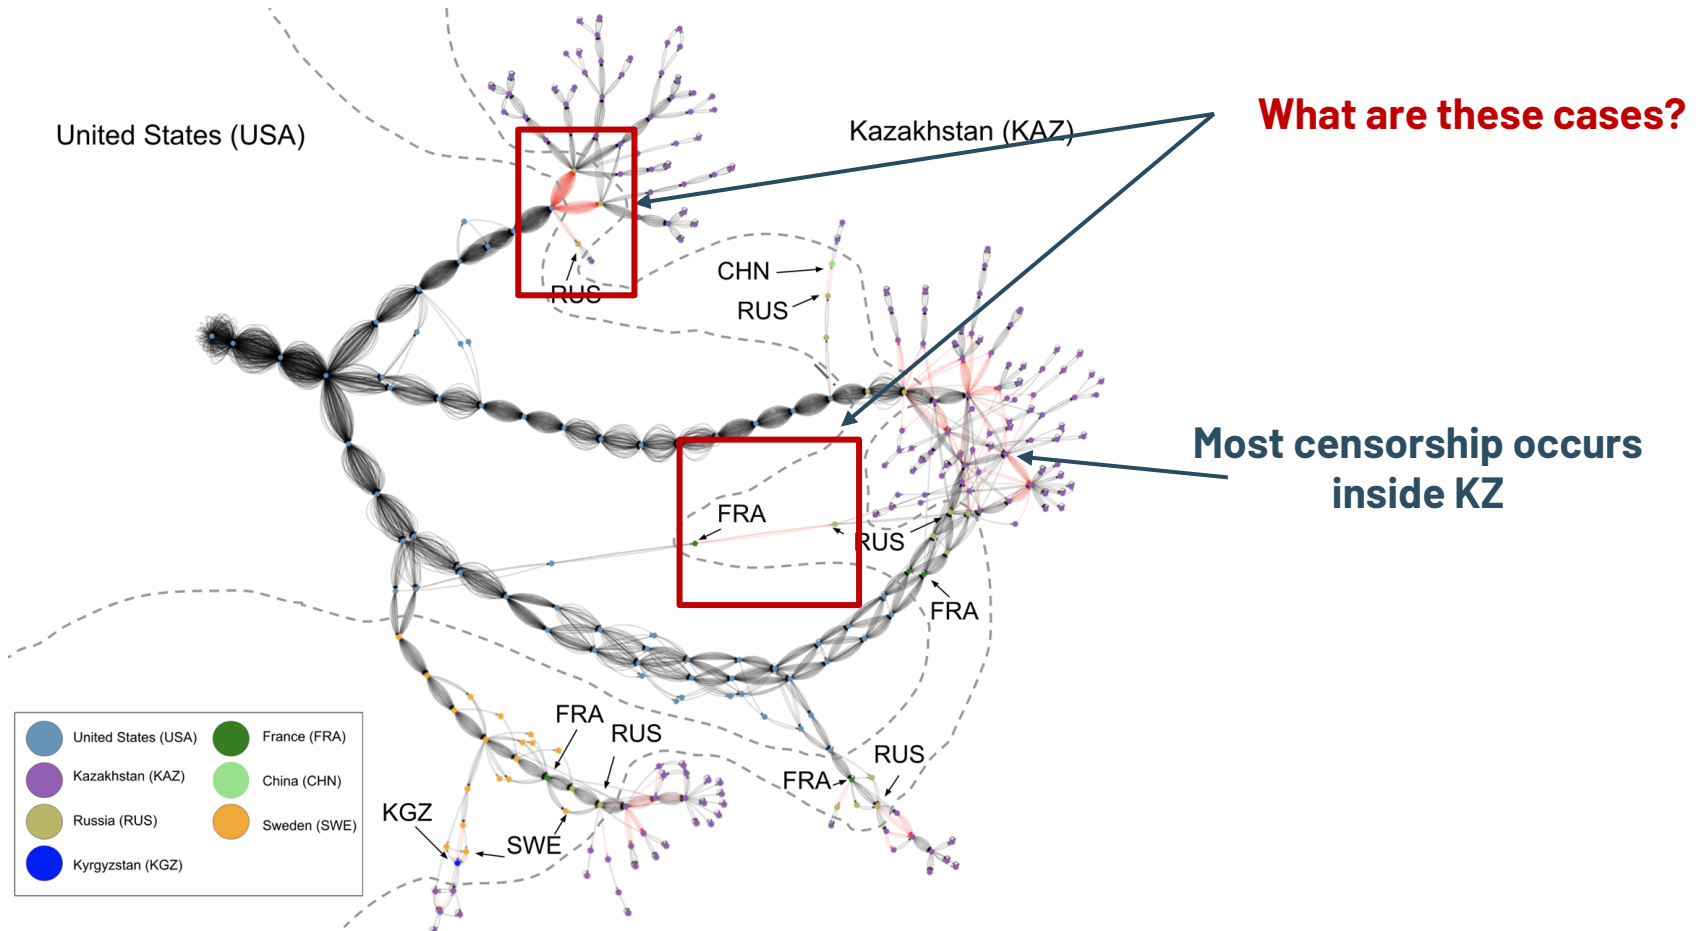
United States (USA)

Kazakhstan (KAZ)

What are these cases?

RUS

CHN

RUS

Most censorship occurs inside KZ

FRA

RUS

FRA

FRA

RUS

RUS

FRA

KGZ

SWE

| United States (USA) | France (FRA) |
|---|---|
| Kazakhstan (KAZ) | China (CHN) |
| Russia (RUS) | Sweden (SWE) |
| Kyrgyzstan (KGZ) | |